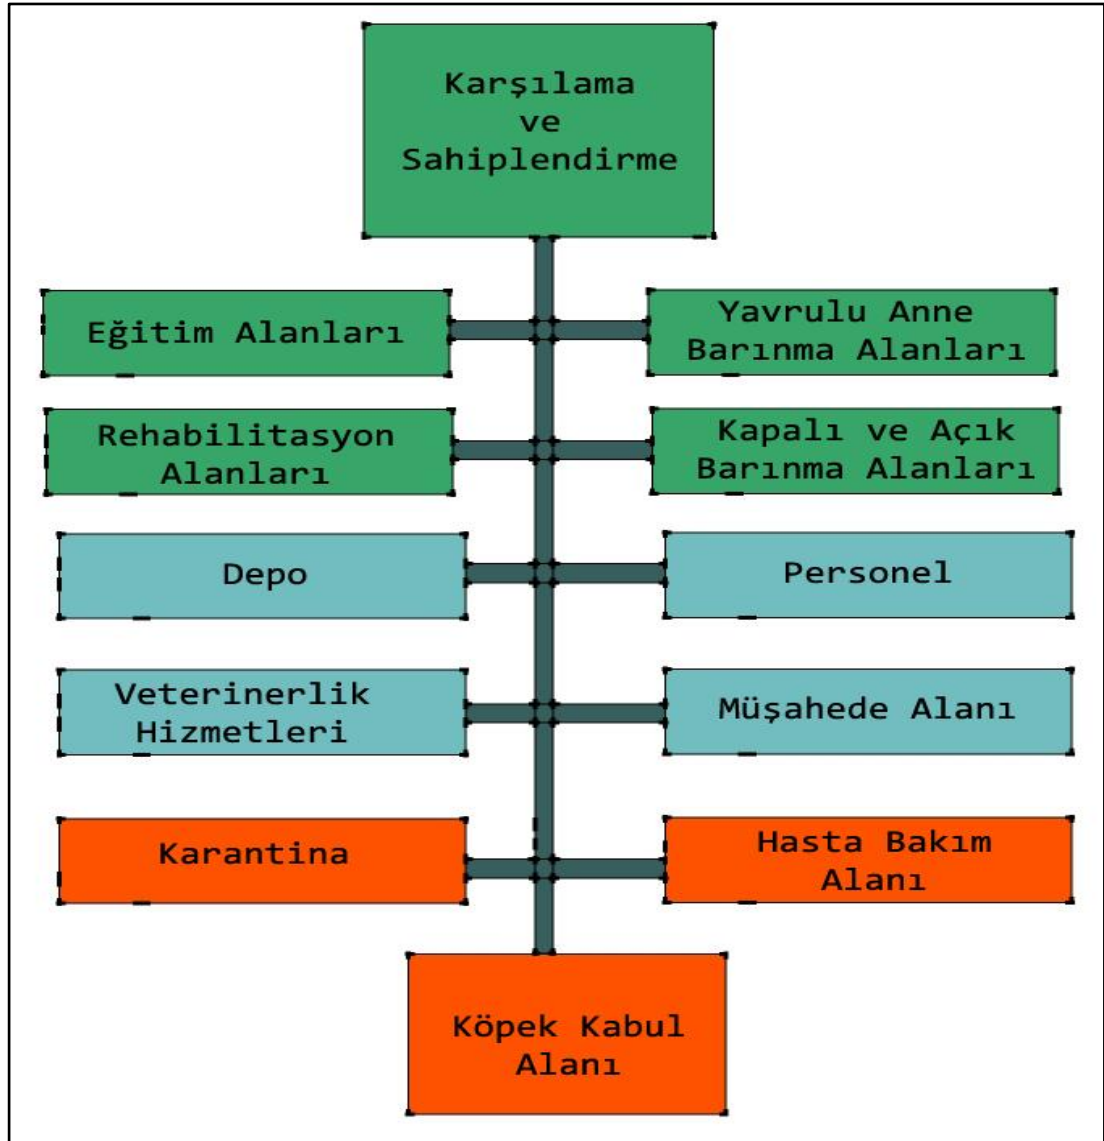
Karşılama ve Sahiplendirme

Eğitim Alanları

Yavrulu Anne Barınma Alanları

Rehabilitasyon Alanları

Kapalı ve Açık Barınma Alanları

Depo

Personel

Veterinerlik Hizmetleri

Müşahede Alanı

Karantina

Hasta Bakım Alanı

Köpek Kabul Alanı